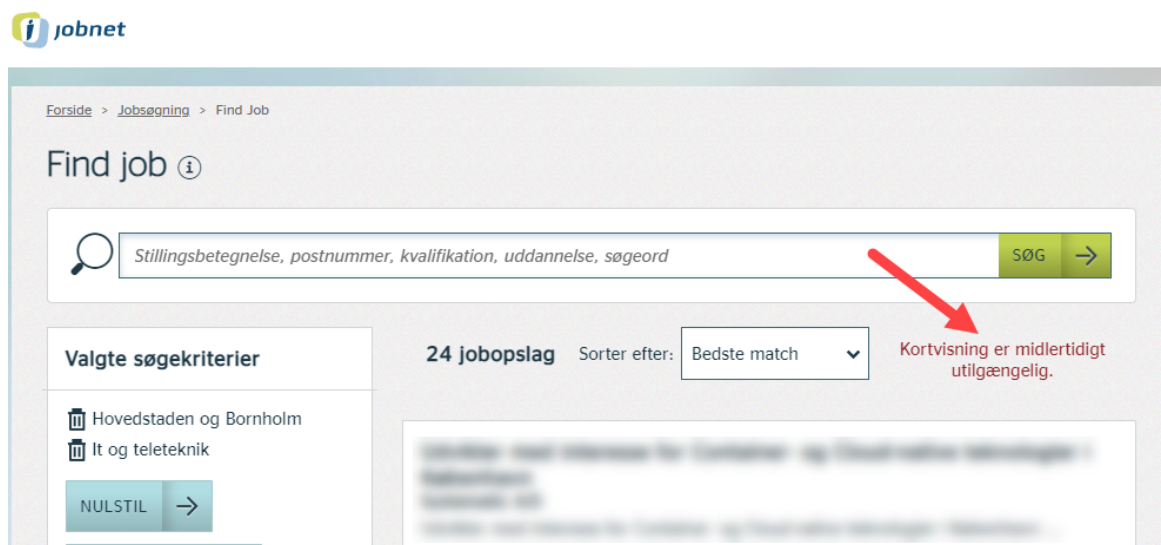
jobnet

Forside > Jobsøgning > Find Job

Find job

Stillingsbetegnelse, postnummer, kvalifikation, uddannelse, søgeord

SØG

Valgte søgekriterier

Hovedstaden og Bornholm

It og teleteknik

NULSTIL

24 jobopslag

Sorter efter: Bedste match

Kortvisning er midlertidigt utilgængelig.

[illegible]
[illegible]
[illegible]